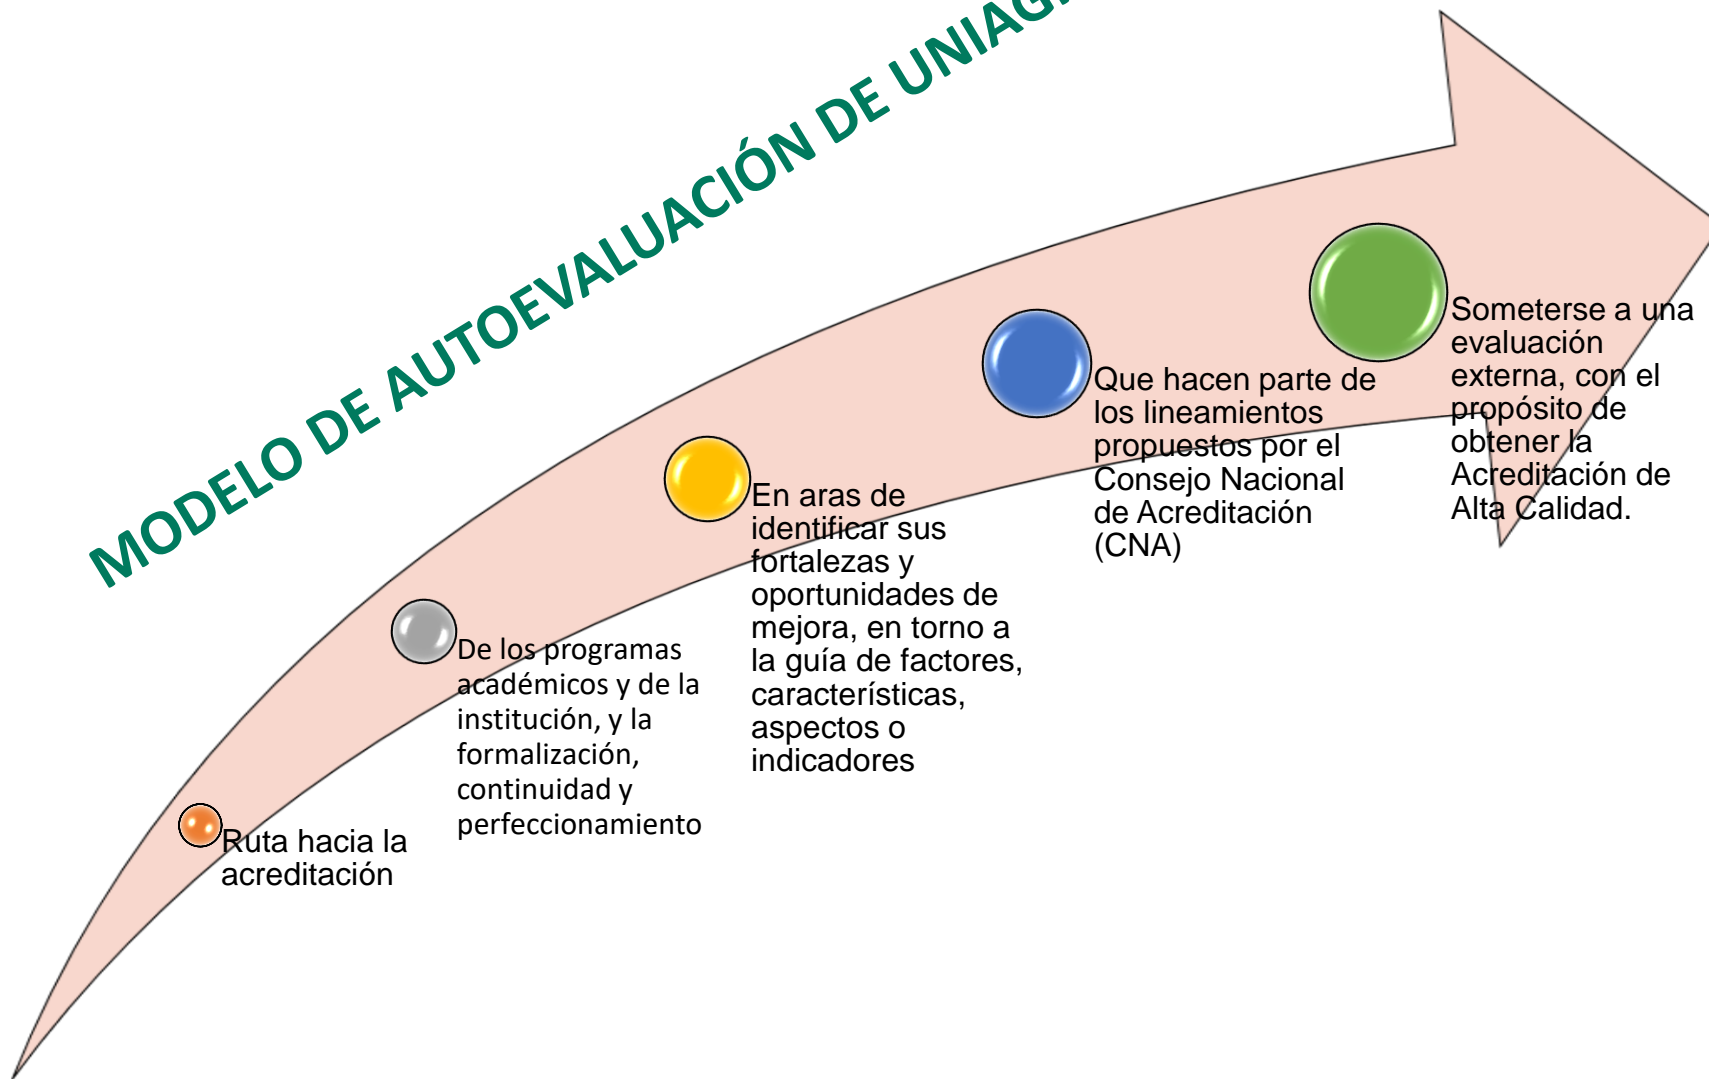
MODELO DE AUTOEVALUACIÓN DE UNIAG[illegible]

Ruta hacia la acreditación

De los programas académicos y de la institución, y la formalización, continuidad y perfeccionamiento

En aras de identificar sus fortalezas y oportunidades de mejora, en torno a la guía de factores, características, aspectos o indicadores

Que hacen parte de los lineamientos propuestos por el Consejo Nacional de Acreditación (CNA)

Someterse a una evaluación externa, con el propósito de obtener la Acreditación de Alta Calidad.